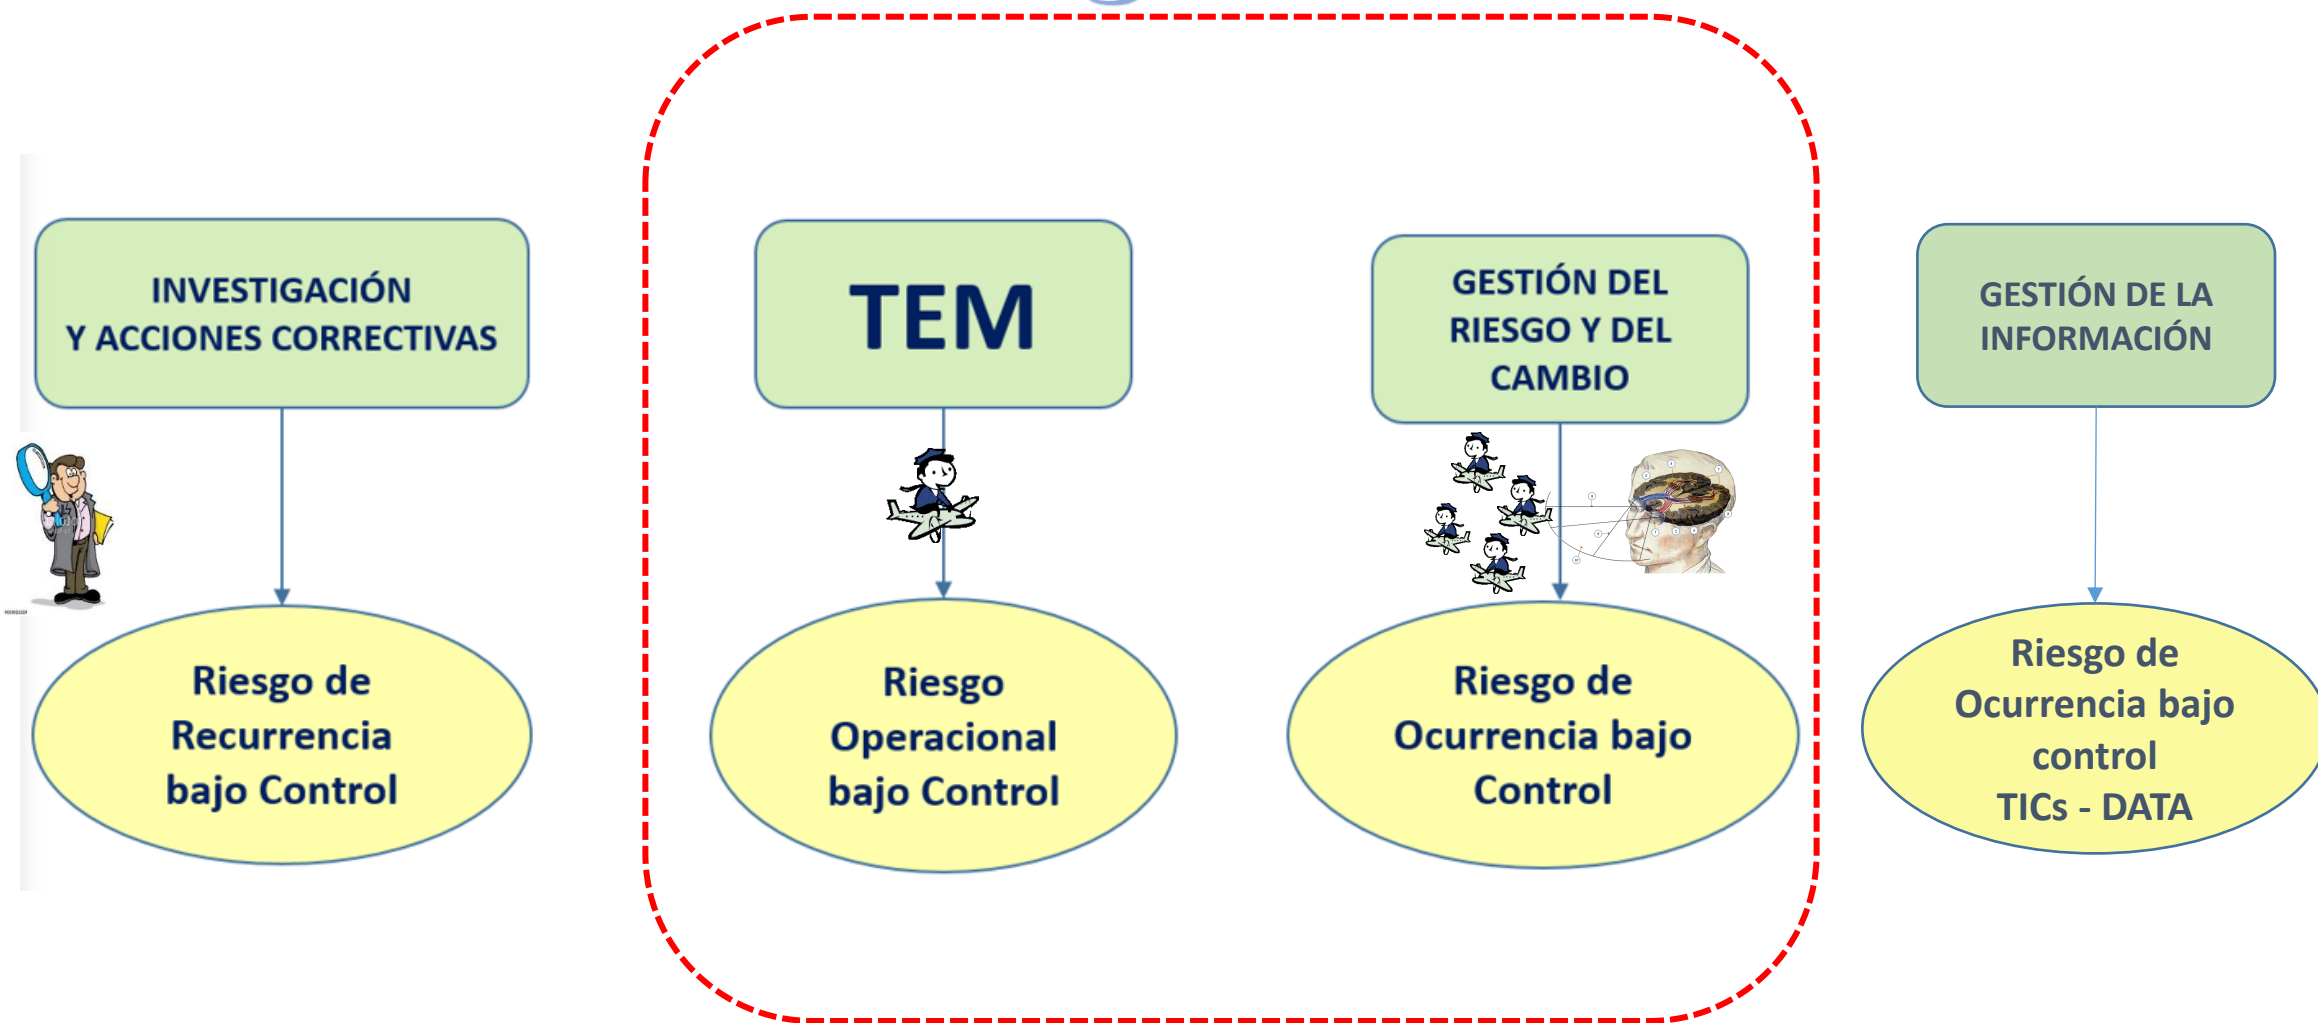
INVESTIGACIÓN
Y ACCIONES CORRECTIVAS

Riesgo de Recurrencia bajo Control

TEM

Riesgo Operacional bajo Control

GESTIÓN DEL RIESGO Y DEL CAMBIO

Riesgo de Ocurrencia bajo Control

GESTIÓN DE LA INFORMACIÓN

Riesgo de Ocurrencia bajo control
TICs - DATA